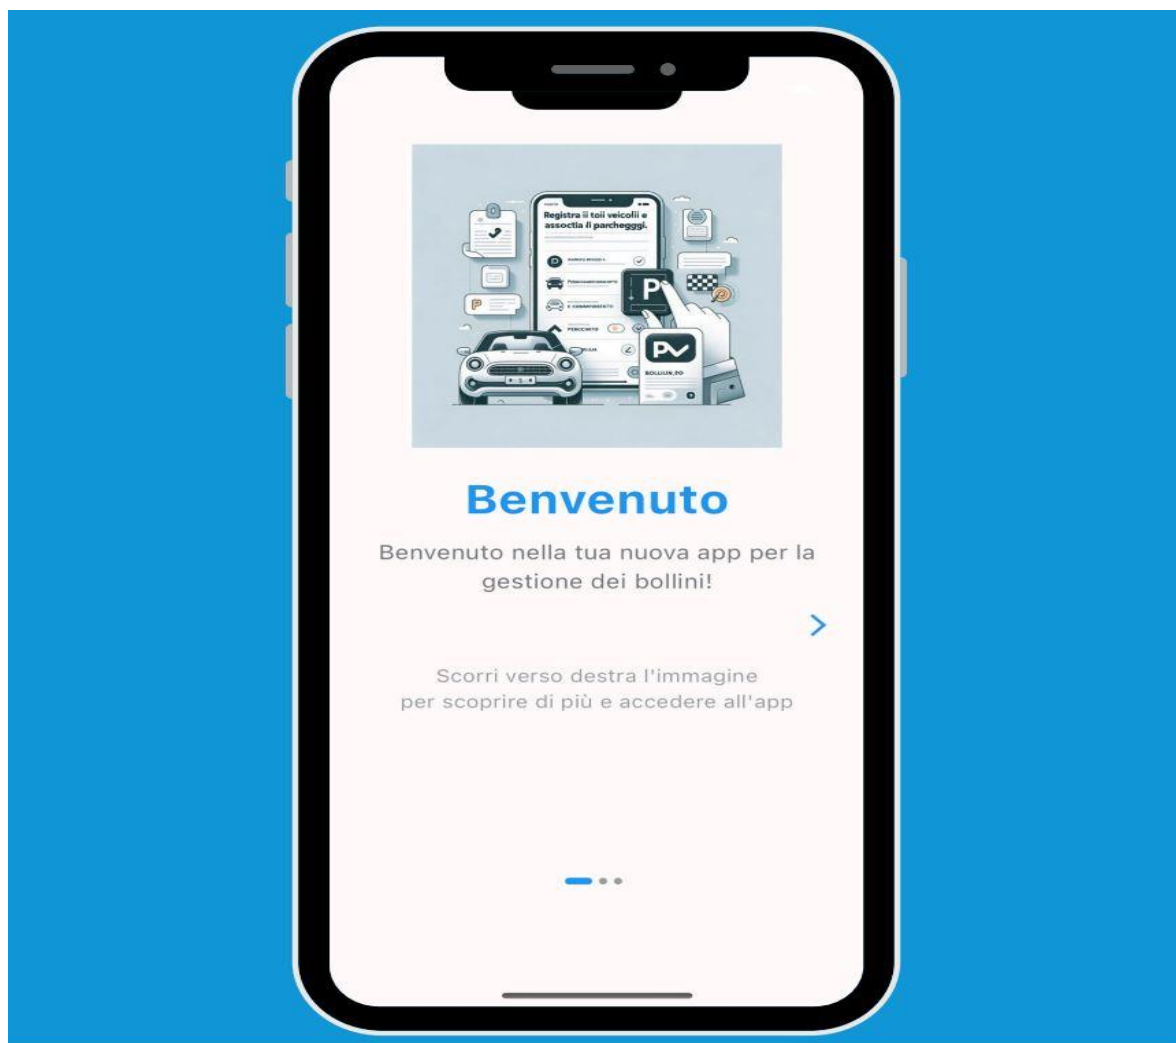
Registra li toii veicolii e assoctia li parcheggi.

P

PV

BOLLIN.PO

Benvenuto

Benvenuto nella tua nuova app per la gestione dei bollini!

>

Scorri verso destra l'immagine per scoprire di più e accedere all'app